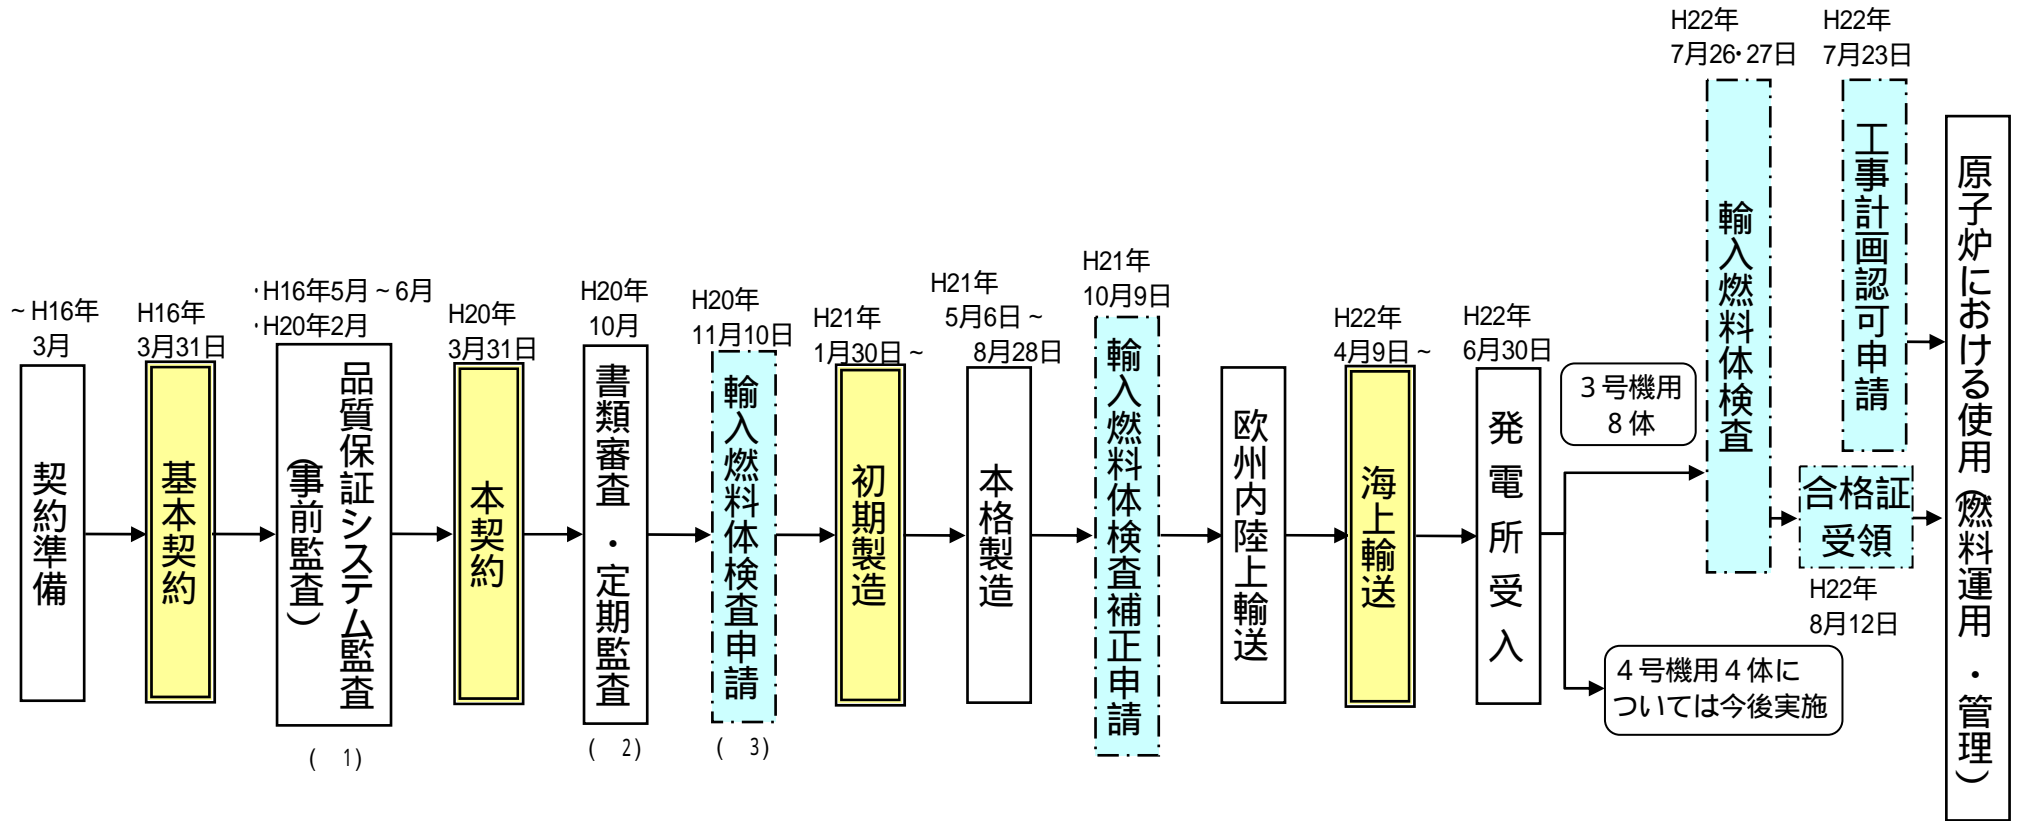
~H16年 3月
契約準備

H16年 3月31日
基本契約

・H16年5月~6月
・H20年2月
品質保証システム監査（事前監査）
（ 1）

H20年 3月31日
本契約

H20年 10月
書類審査・定期監査
（ 2）

H20年 11月10日
輸入燃料体検査申請
（ 3）

H21年 1月30日~
初期製造

H21年 5月6日~ 8月28日
本格製造

H21年 10月9日
輸入燃料体検査補正申請

欧州内陸上輸送

H22年 4月9日~
海上輸送

H22年 6月30日
発電所受入

3号機用 8体

H22年 7月26･27日
輸入燃料体検査

H22年 7月23日
工事計画認可申請

合格証受領
H22年 8月12日

4号機用4体については今後実施

原子炉における使用（燃料運用・管理）